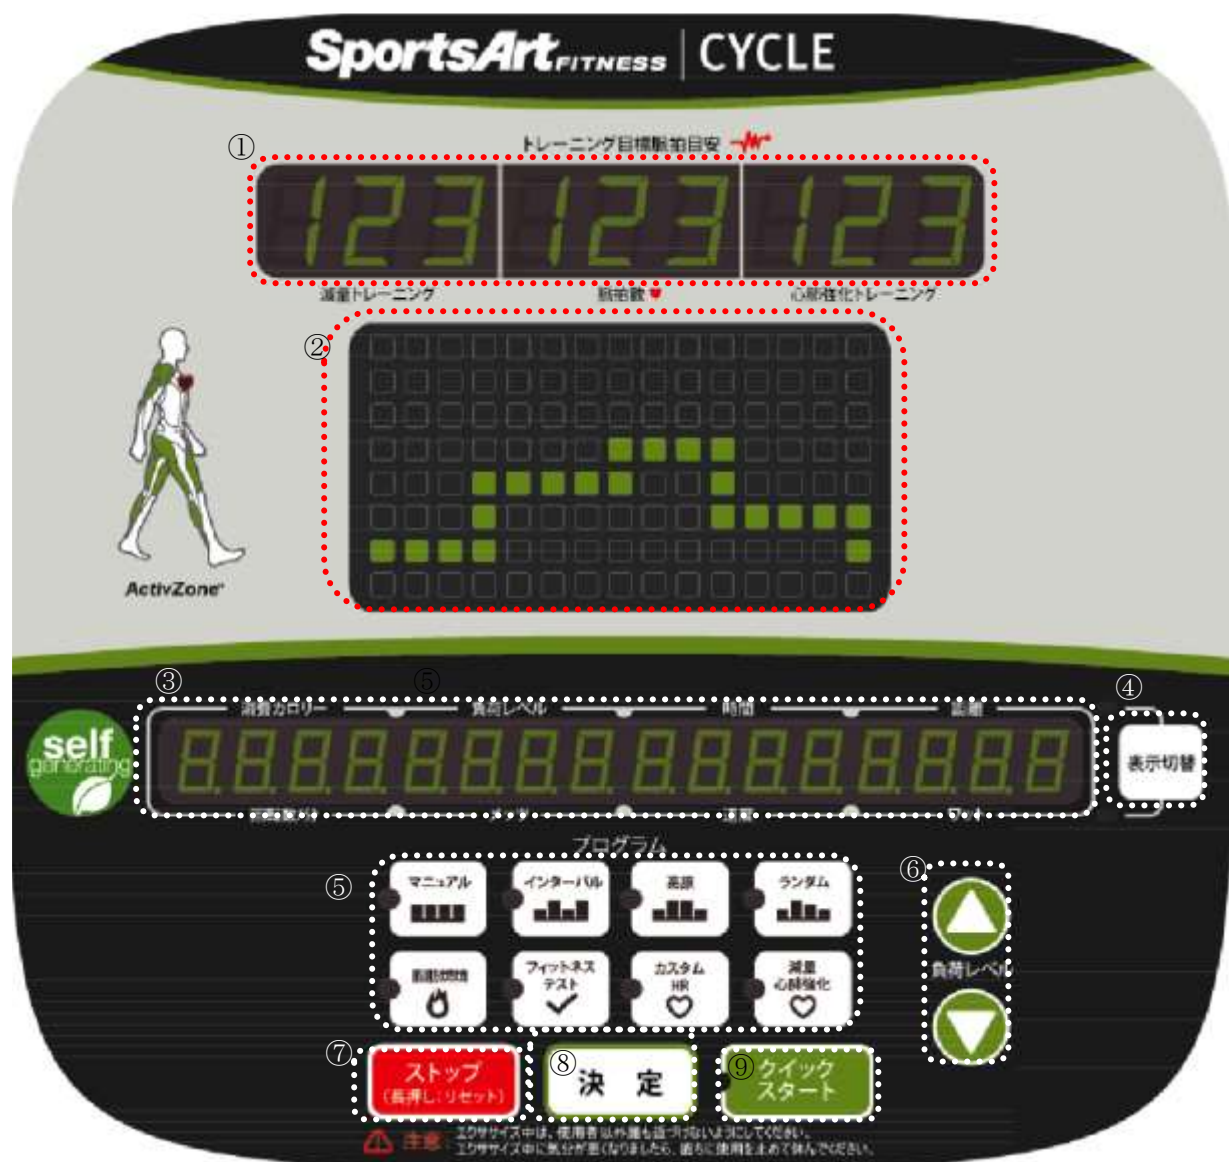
SportsArt FITNESS | CYCLE

①

トレーニング目標脈拍目安

123 123 123

減量トレーニング 脈拍数 心肺強化トレーニング

②

ActivZone

③ ⑤ ④

消費カロリー 負荷レベル 時間 距離

self generating

8.8.8.8. 8.8.8.8. 8.8.8.8. 8.8.8.8.

回転数 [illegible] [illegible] 速度 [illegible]

表示切替

プログラム

⑤

マニュアル インターバル 高原 ランダム

脂肪燃焼 フィットネステスト カスタムHR 減量 心肺強化

⑥

負荷レベル

⑦ ストップ (長押し:リセット) ⑧ 決 定 ⑨ クイックスタート

注意 エクササイズ中は、使用者以外誰も近づけないようにしてください。エクササイズ中に気分が悪くなりましたら、直ちに使用を止めて休んでください。